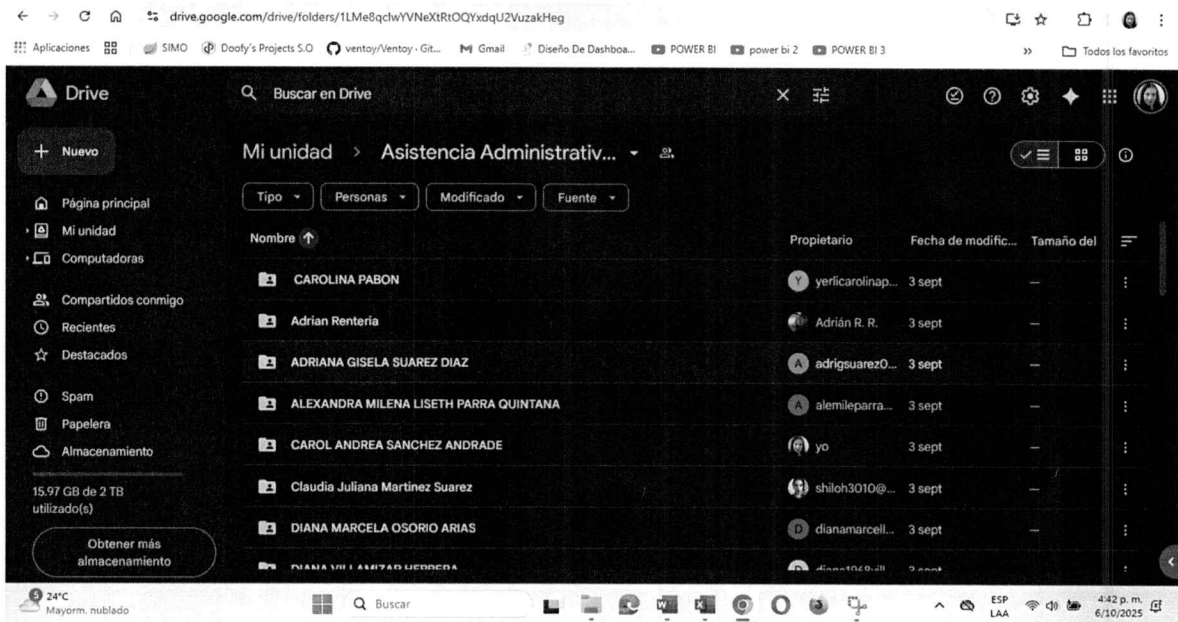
drive.google.com/drive/folders/1LMe8qclwYVNeXtRtOQYxdqU2VuzakHeg

Aplicaciones | SIMO | Doofy's Projects S.O | ventoy/Ventoy · Git... | Gmail | Diseño De Dashboa... | POWER BI | power bi 2 | POWER BI 3 | » | Todos los favoritos

Drive

Buscar en Drive

Nuevo

Página principal
Mi unidad
Computadoras
Compartidos conmigo
Recientes
Destacados
Spam
Papelera
Almacenamiento

15.97 GB de 2 TB utilizado(s)

Obtener más almacenamiento

Mi unidad > Asistencia Administrativ...

Tipo | Personas | Modificado | Fuente

| Nombre | Propietario | Fecha de modific... | Tamaño del |
|---|---|---|---|
| CAROLINA PABON | yerlicarolinap... | 3 sept | — |
| Adrian Renteria | Adrián R. R. | 3 sept | — |
| ADRIANA GISELA SUAREZ DIAZ | adrigsuarez0... | 3 sept | — |
| ALEXANDRA MILENA LISETH PARRA QUINTANA | alemileparra... | 3 sept | — |
| CAROL ANDREA SANCHEZ ANDRADE | yo | 3 sept | — |
| Claudia Juliana Martinez Suarez | shiloh3010@... | 3 sept | — |
| DIANA MARCELA OSORIO ARIAS | dianamarcell... | 3 sept | — |
| DIANA VILLAMIZAR HERRERA | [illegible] | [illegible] | |

24°C Mayorm. nublado

Buscar

ESP LAA 4:42 p. m. 6/10/2025